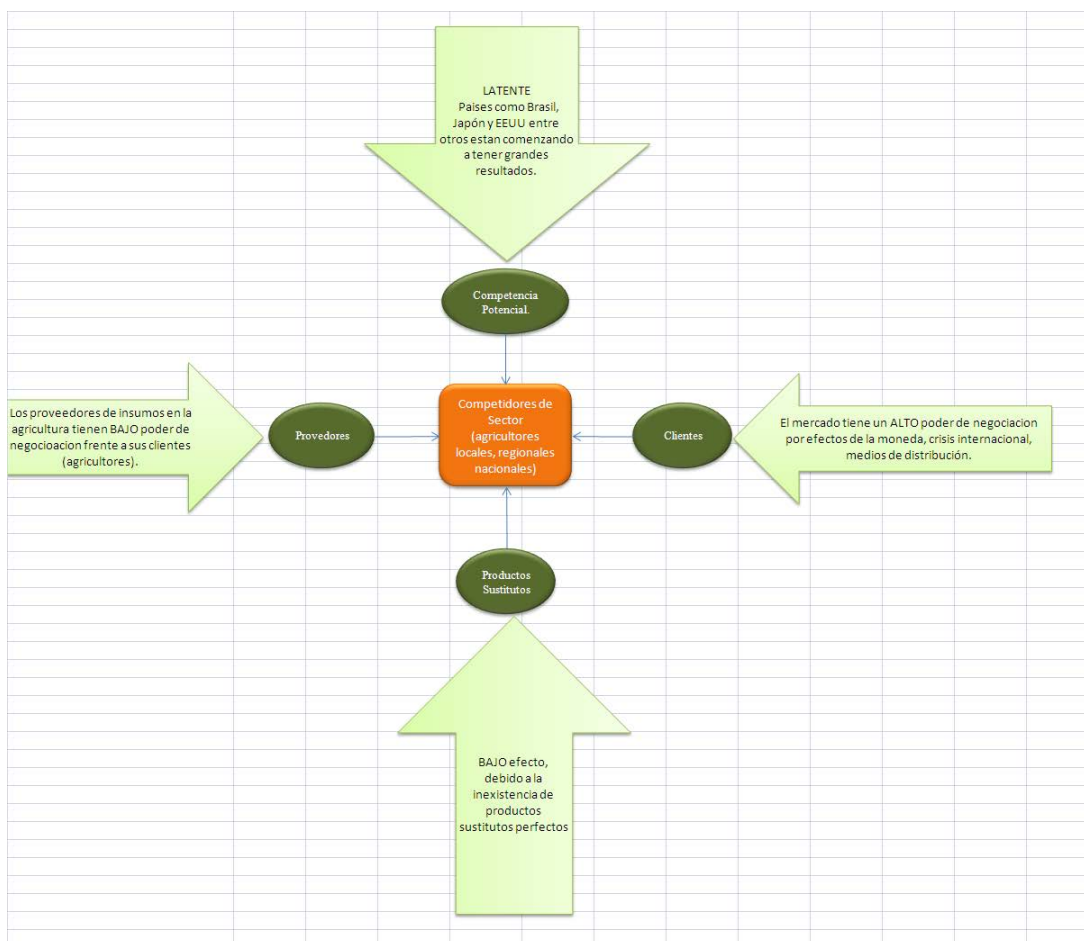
LATENTE
Paises como Brasil, Japón y EEUU entre otros estan comenzando a tener grandes resultados.

Competencia Potencial.

Los proveedores de insumos en la agricultura tienen BAJO poder de negocioacion frente a sus clientes (agricultores).

Provedores

Competidores de Sector (agricultores locales, regionales nacionales)

Clientes

El mercado tiene un ALTO poder de negociacion por efectos de la moneda, crisis internacional, medios de distribución.

Productos Sustitutos

BAJO efecto, debido a la inexistencia de productos sustitutos perfectos